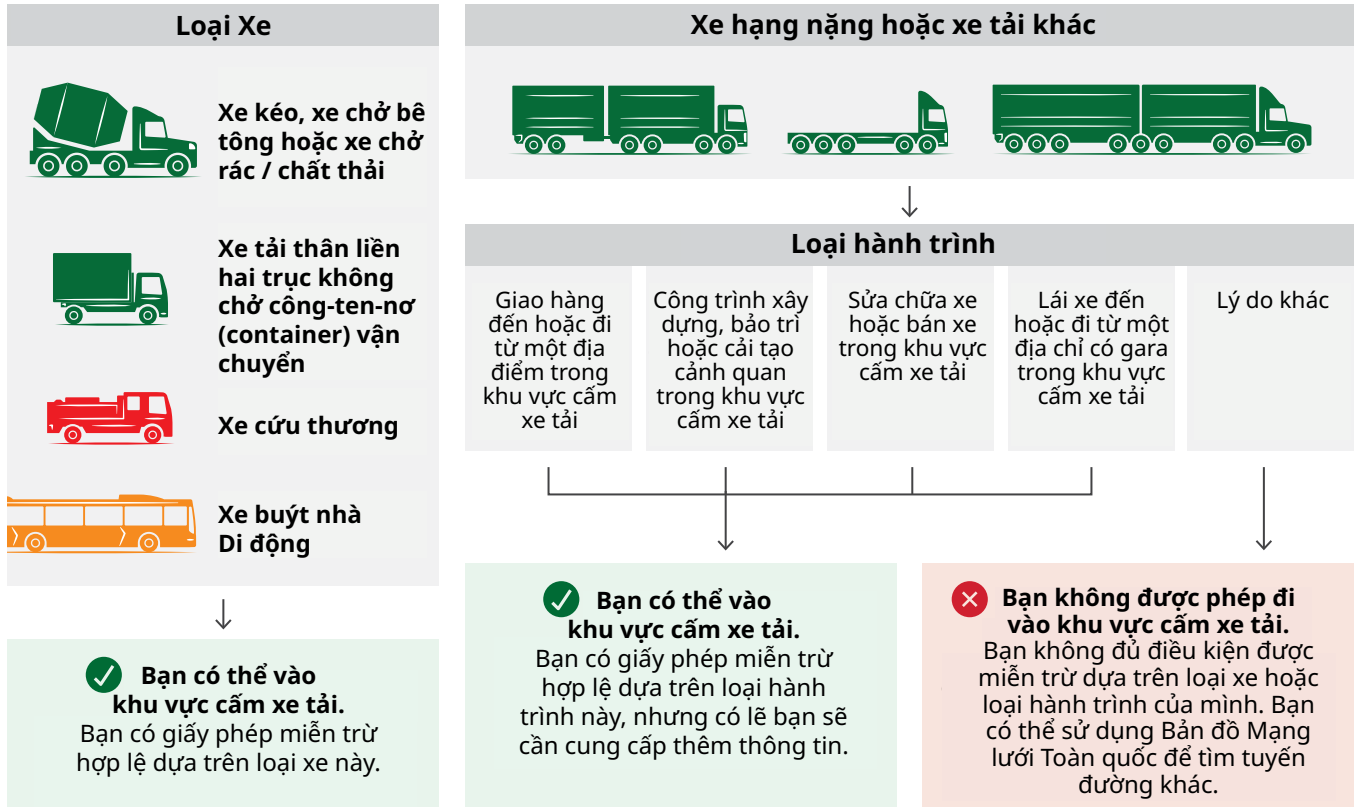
Loại Xe

Xe kéo, xe chở bê tông hoặc xe chở rác / chất thải

Xe tải thân liền hai trục không chở công-ten-nơ (container) vận chuyển

Xe cứu thương

Xe buýt nhà Di động

Bạn có thể vào khu vực cấm xe tải.
Bạn có giấy phép miễn trừ hợp lệ dựa trên loại xe này.

Xe hạng nặng hoặc xe tải khác

Loại hành trình

Giao hàng đến hoặc đi từ một địa điểm trong khu vực cấm xe tải

Công trình xây dựng, bảo trì hoặc cải tạo cảnh quan trong khu vực cấm xe tải

Sửa chữa xe hoặc bán xe trong khu vực cấm xe tải

Lái xe đến hoặc đi từ một địa chỉ có gara trong khu vực cấm xe tải

Lý do khác

Bạn có thể vào khu vực cấm xe tải.
Bạn có giấy phép miễn trừ hợp lệ dựa trên loại hành trình này, nhưng có lẽ bạn sẽ cần cung cấp thêm thông tin.

Bạn không được phép đi vào khu vực cấm xe tải.
Bạn không đủ điều kiện được miễn trừ dựa trên loại xe hoặc loại hành trình của mình. Bạn có thể sử dụng Bản đồ Mạng lưới Toàn quốc để tìm tuyến đường khác.